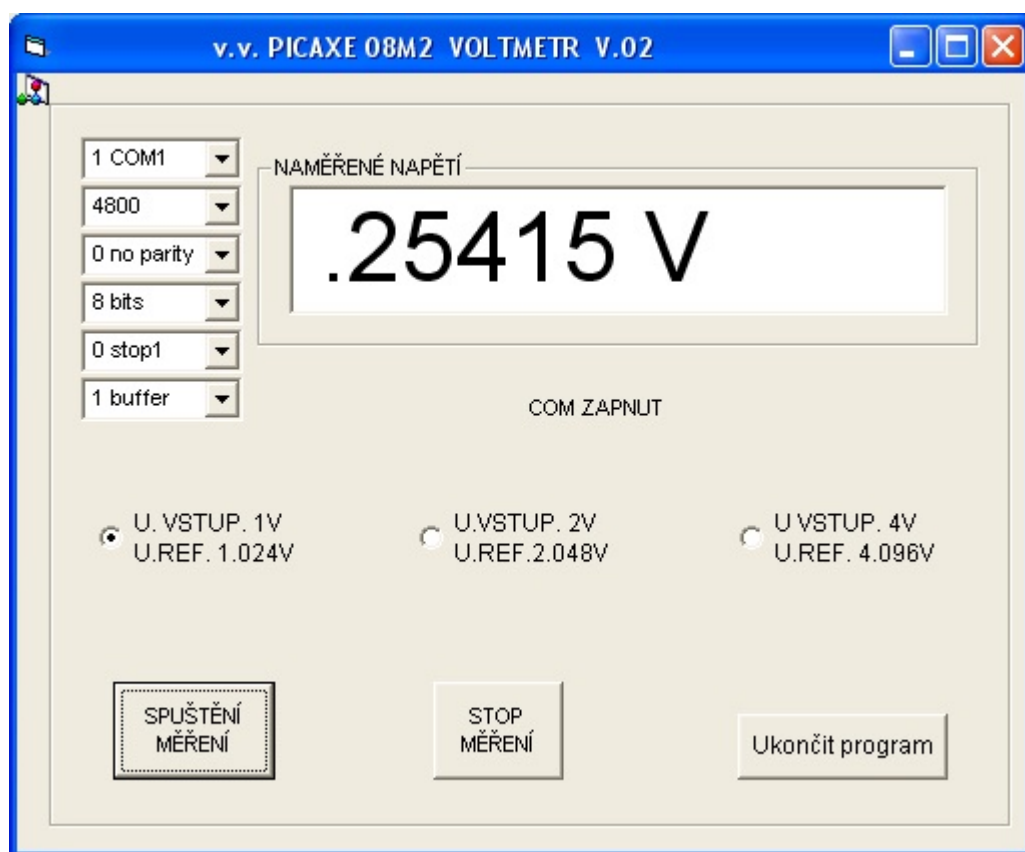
v.v. PICAXE 08M2 VOLTMETR V.02

1 COM1
4800
0 no parity
8 bits
0 stop1
1 buffer

NAMĚŘENÉ NAPĚTÍ
.25415 V

COM ZAPNUT

U. VSTUP. 1V
U.REF. 1.024V

U.VSTUP. 2V
U.REF.2.048V

U VSTUP. 4V
U.REF. 4.096V

SPUŠTĚNÍ MĚŘENÍ

STOP MĚŘENÍ

Ukončit program